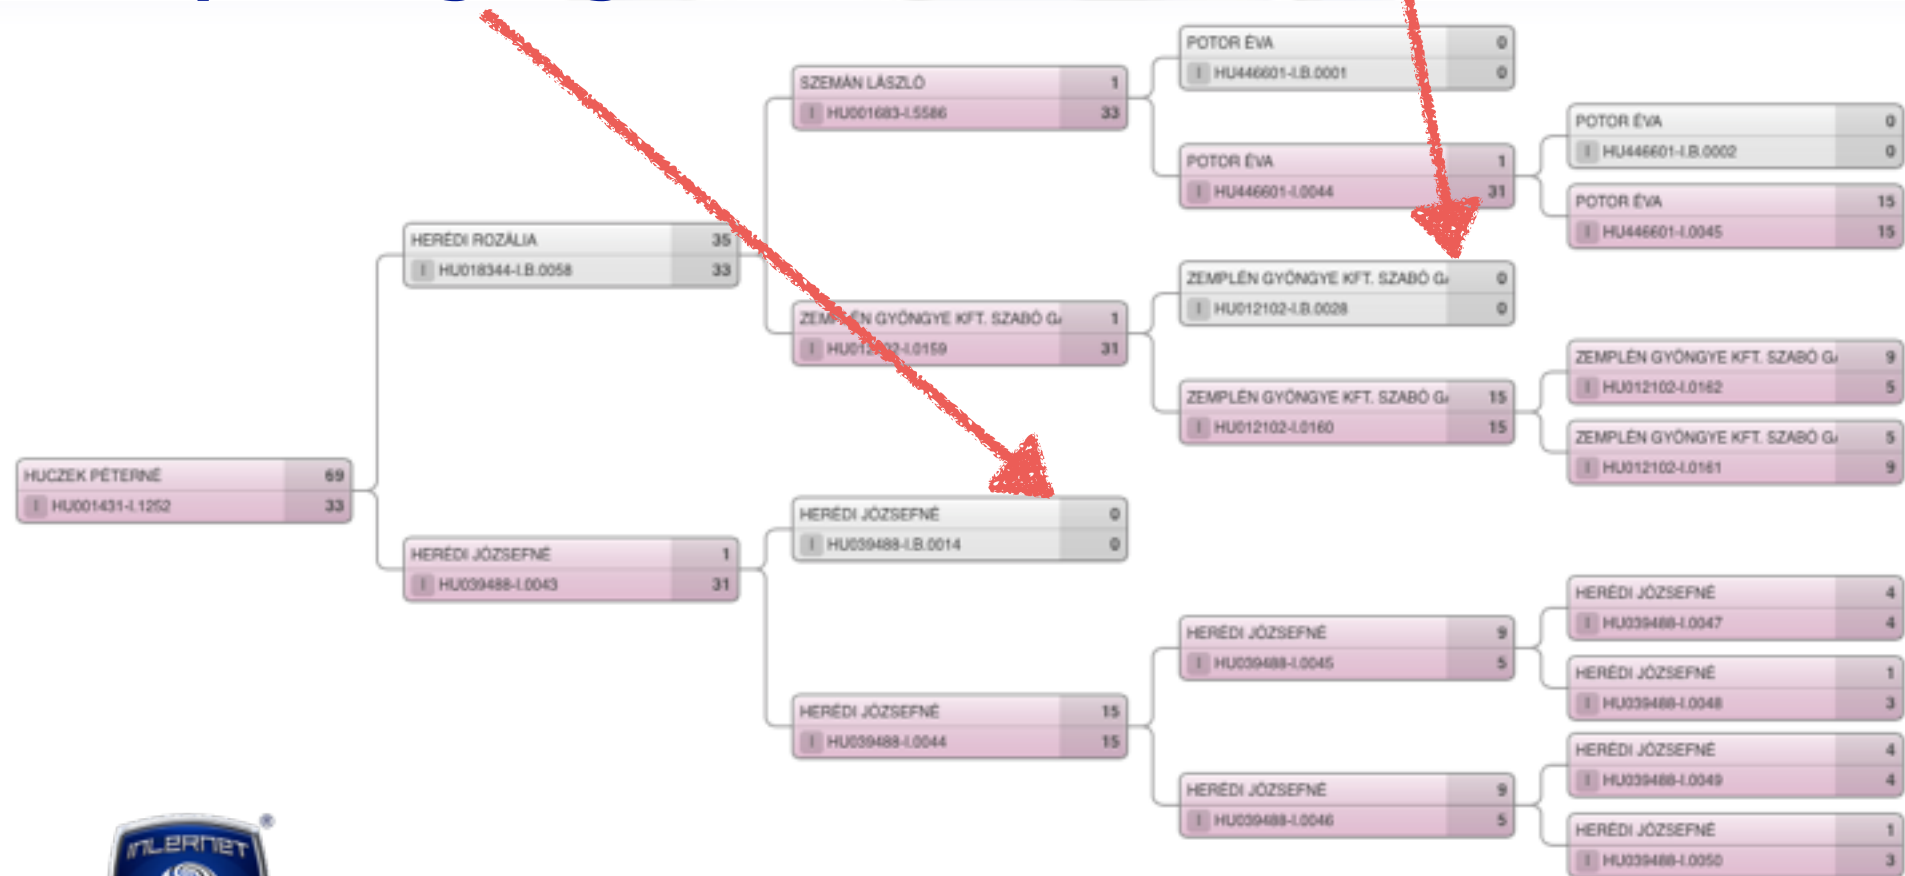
HUCZEK PÉTERNÉ 69
HU001431-I.1252 33

HERÉDI ROZÁLIA 35
HU018344-I.B.0058 33

HERÉDI JÓZSEFNÉ 1
HU039488-I.0043 31

SZEMÁN LÁSZLÓ 1
HU001683-I.5586 33

ZEMPLÉN GYÖNGYE KFT. SZABÓ G. 1
HU012102-I.0159 31

HERÉDI JÓZSEFNÉ 0
HU039488-I.B.0014 0

HERÉDI JÓZSEFNÉ 15
HU039488-I.0044 15

POTOR ÉVA 0
HU446601-I.B.0001 0

POTOR ÉVA 1
HU446601-I.0044 31

ZEMPLÉN GYÖNGYE KFT. SZABÓ G. 0
HU012102-I.B.0028 0

ZEMPLÉN GYÖNGYE KFT. SZABÓ G. 15
HU012102-I.0160 15

HERÉDI JÓZSEFNÉ 9
HU039488-I.0045 5

HERÉDI JÓZSEFNÉ 9
HU039488-I.0046 5

POTOR ÉVA 0
HU446601-I.B.0002 0

POTOR ÉVA 15
HU446601-I.0045 15

ZEMPLÉN GYÖNGYE KFT. SZABÓ G. 9
HU012102-I.0162 5

ZEMPLÉN GYÖNGYE KFT. SZABÓ G. 5
HU012102-I.0161 9

HERÉDI JÓZSEFNÉ 4
HU039488-I.0047 4

HERÉDI JÓZSEFNÉ 1
HU039488-I.0048 3

HERÉDI JÓZSEFNÉ 4
HU039488-I.0049 4

HERÉDI JÓZSEFNÉ 1
HU039488-I.0050 3

INTERNET ®